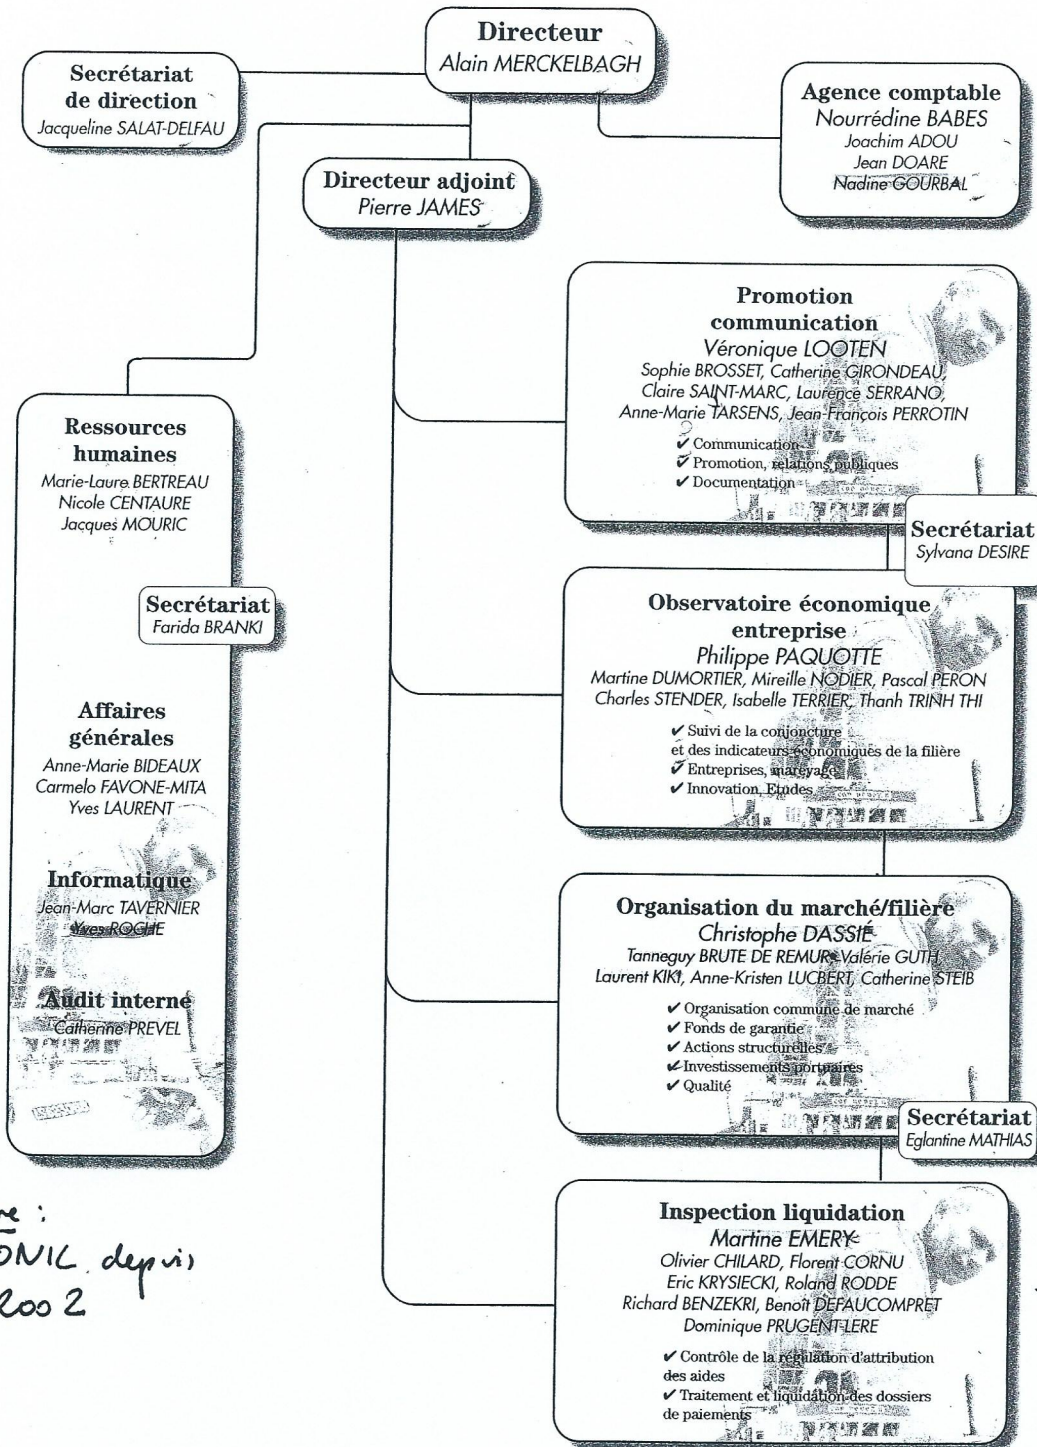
Directeur
Alain MERCKELBAGH

Secrétariat de direction
Jacqueline SALAT-DELFAU

Agence comptable
Nourrédine BABES
Joachim ADOU
Jean DOARE
Nadine GOURBAL

Directeur adjoint
Pierre JAMES

Promotion communication
Véronique LOOTEN
Sophie BROSSET, Catherine GIRONDEAU, Claire SAINT-MARC, Laurence SERRANO, Anne-Marie TARSENS, Jean-François PERROTIN
✔ Communication
✔ Promotion, relations publiques
✔ Documentation

Secrétariat
Sylvana DESIRE

Ressources humaines
Marie-Laure BERTREAU
Nicole CENTAURE
Jacques MOURIC

Secrétariat
Farida BRANKI

Observatoire économique entreprise
Philippe PAQUOTTE
Martine DUMORTIER, Mireille NODIER, Pascal PERON
Charles STENDER, Isabelle TERRIER, Thanh TRINH THI
✔ Suivi de la conjoncture et des indicateurs économiques de la filière
✔ Entreprises, mareyage
✔ Innovation, Etudes

Affaires générales
Anne-Marie BIDEAUX
Carmelo FAVONE-MITA
Yves LAURENT

Informatique
Jean-Marc TAVERNIER
Yves ROCHE

Audit interne
Catherine PREVEL

Organisation du marché/filière
Christophe DASSIÉ
Tanneguy BRUTE DE REMUR, Valérie GUTH
Laurent KIKI, Anne-Kristen LUCBERT, Catherine STEIB
✔ Organisation commune de marché
✔ Fonds de garantie
✔ Actions structurelles
✔ Investissements portuaires
✔ Qualité

Secrétariat
Eglantine MATHIAS

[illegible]e :
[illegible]ONIL depuis
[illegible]2002

Inspection liquidation
Martine EMERY
Olivier CHILARD, Florent CORNU
Eric KRYSIECKI, Roland RODDE
Richard BENZEKRI, Benoît DEFAUCOMPRET
Dominique PRUGENT-LERE
✔ Contrôle de la régulation d'attribution des aides
✔ Traitement et liquidation des dossiers de paiements